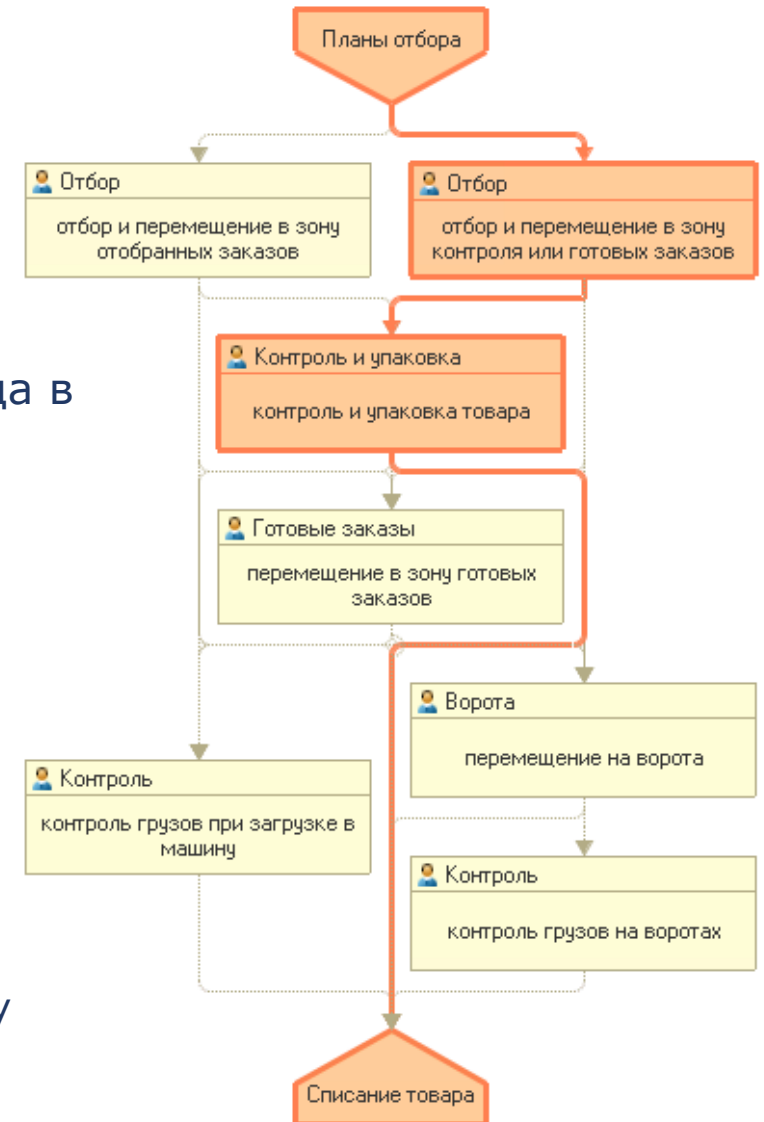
Планы отбора

Отбор

отбор и перемещение в зону отобранных заказов

Отбор

отбор и перемещение в зону контроля или готовых заказов

да в

Контроль и упаковка

контроль и упаковка товара

Готовые заказы

перемещение в зону готовых заказов

Ворота

перемещение на ворота

Контроль

контроль грузов при загрузке в машину

Контроль

контроль грузов на воротах

у

Списание товара